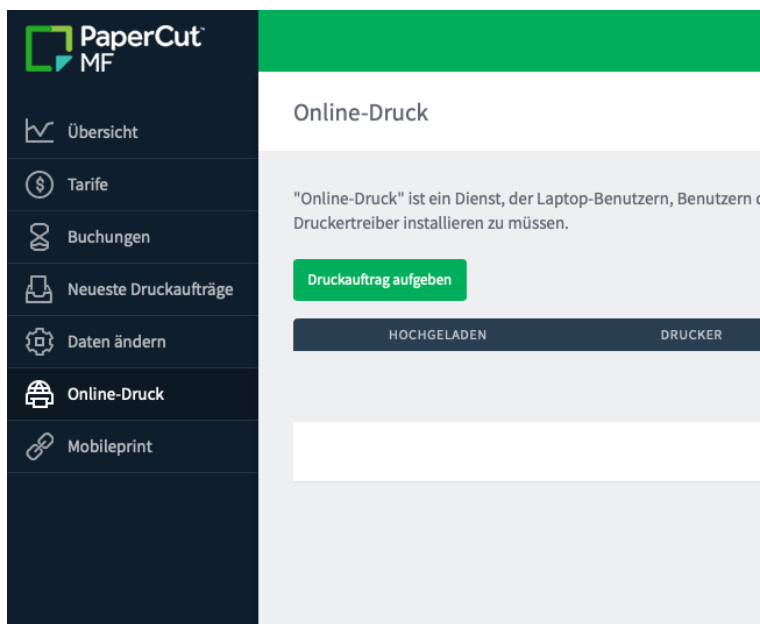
PaperCut™ MF

Übersicht
Tarife
Buchungen
Neueste Druckaufträge
Daten ändern
Online-Druck
Mobileprint

Online-Druck

"Online-Druck" ist ein Dienst, der Laptop-Benutzern, Benutzern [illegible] Druckertreiber installieren zu müssen.

Druckauftrag aufgeben

| HOCHGELADEN | DRUCKER |
|---|---|